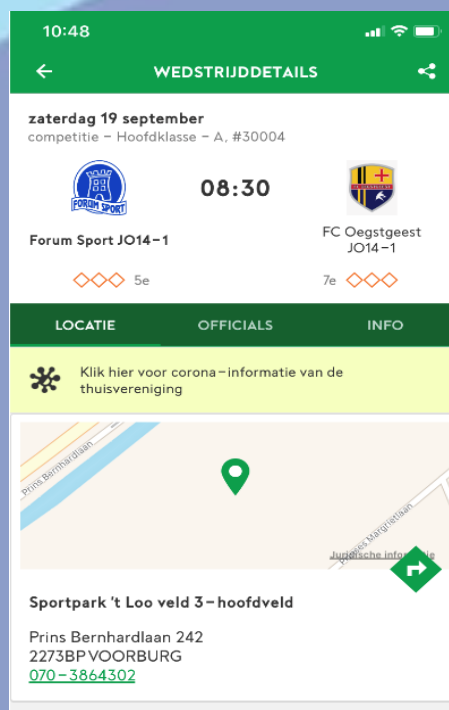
10:48

WEDSTRIJDDETAILS

zaterdag 19 september

competitie – Hoofdklasse – A, #30004

FORUM SPORT

08:30

Forum Sport JO14-1

FC Oegstgeest JO14-1

5e

7e

LOCATIE

OFFICIALS

INFO

Klik hier voor corona-informatie van de thuisvereniging

Prins Bernhardlaan

Prinses Margrietlaan

Juridische informatie

Sportpark 't Loo veld 3 - hoofdveld

Prins Bernhardlaan 242
2273BP VOORBURG
070-3864302